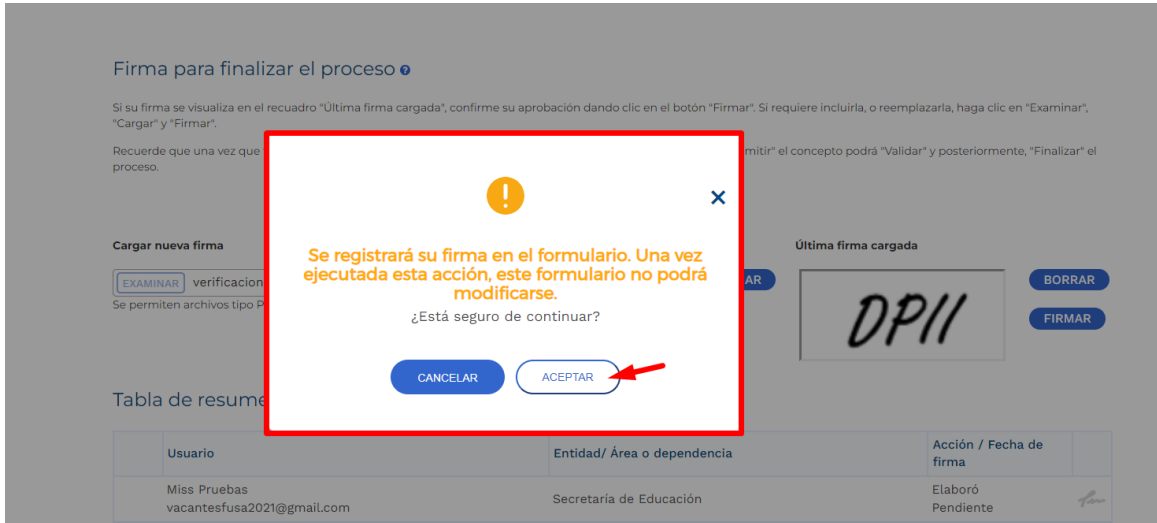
Firma para finalizar el proceso

Si su firma se visualiza en el recuadro "Última firma cargada", confirme su aprobación dando clic en el botón "Firmar". Si requiere incluirla, o reemplazarla, haga clic en "Examinar", "Cargar" y "Firmar".

Recuerde que una vez que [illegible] mitir" el concepto podrá "Validar" y posteriormente, "Finalizar" el proceso.

Cargar nueva firma

EXAMINAR verificacion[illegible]

Se permiten archivos tipo P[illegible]

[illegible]AR

Última firma cargada

DPII

BORRAR

FIRMAR

!

Se registrará su firma en el formulario. Una vez ejecutada esta acción, este formulario no podrá modificarse.

¿Está seguro de continuar?

CANCELAR

ACEPTAR

Tabla de resume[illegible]

| | Usuario | Entidad/ Área o dependencia | Acción / Fecha de firma | |
|---|---|---|---|---|
| | Miss Pruebas vacantesfusa2021@gmail.com | Secretaría de Educación | Elaboró Pendiente | |